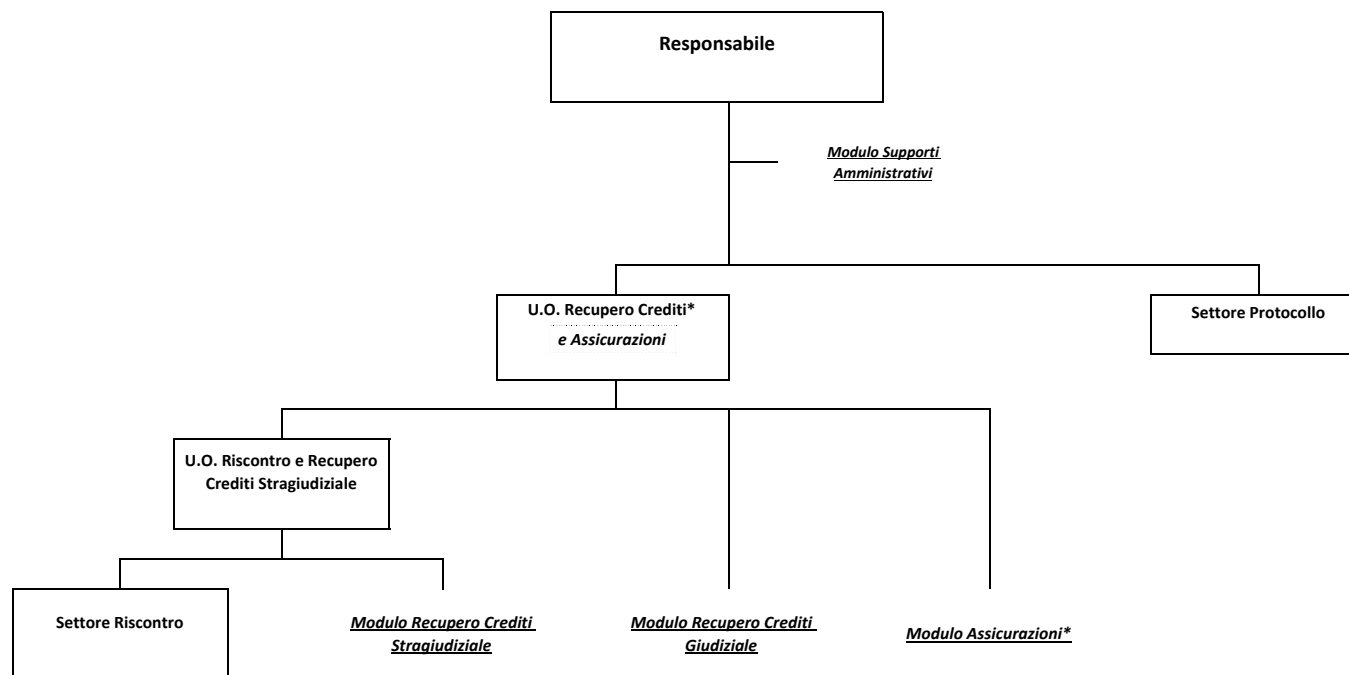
Responsabile

Modulo Supporti Amministrativi

U.O. Recupero Crediti*
e Assicurazioni

Settore Protocollo

U.O. Riscontro e Recupero Crediti Stragiudiziale

Settore Riscontro

Modulo Recupero Crediti Stragiudiziale

Modulo Recupero Crediti Giudiziale

Modulo Assicurazioni*